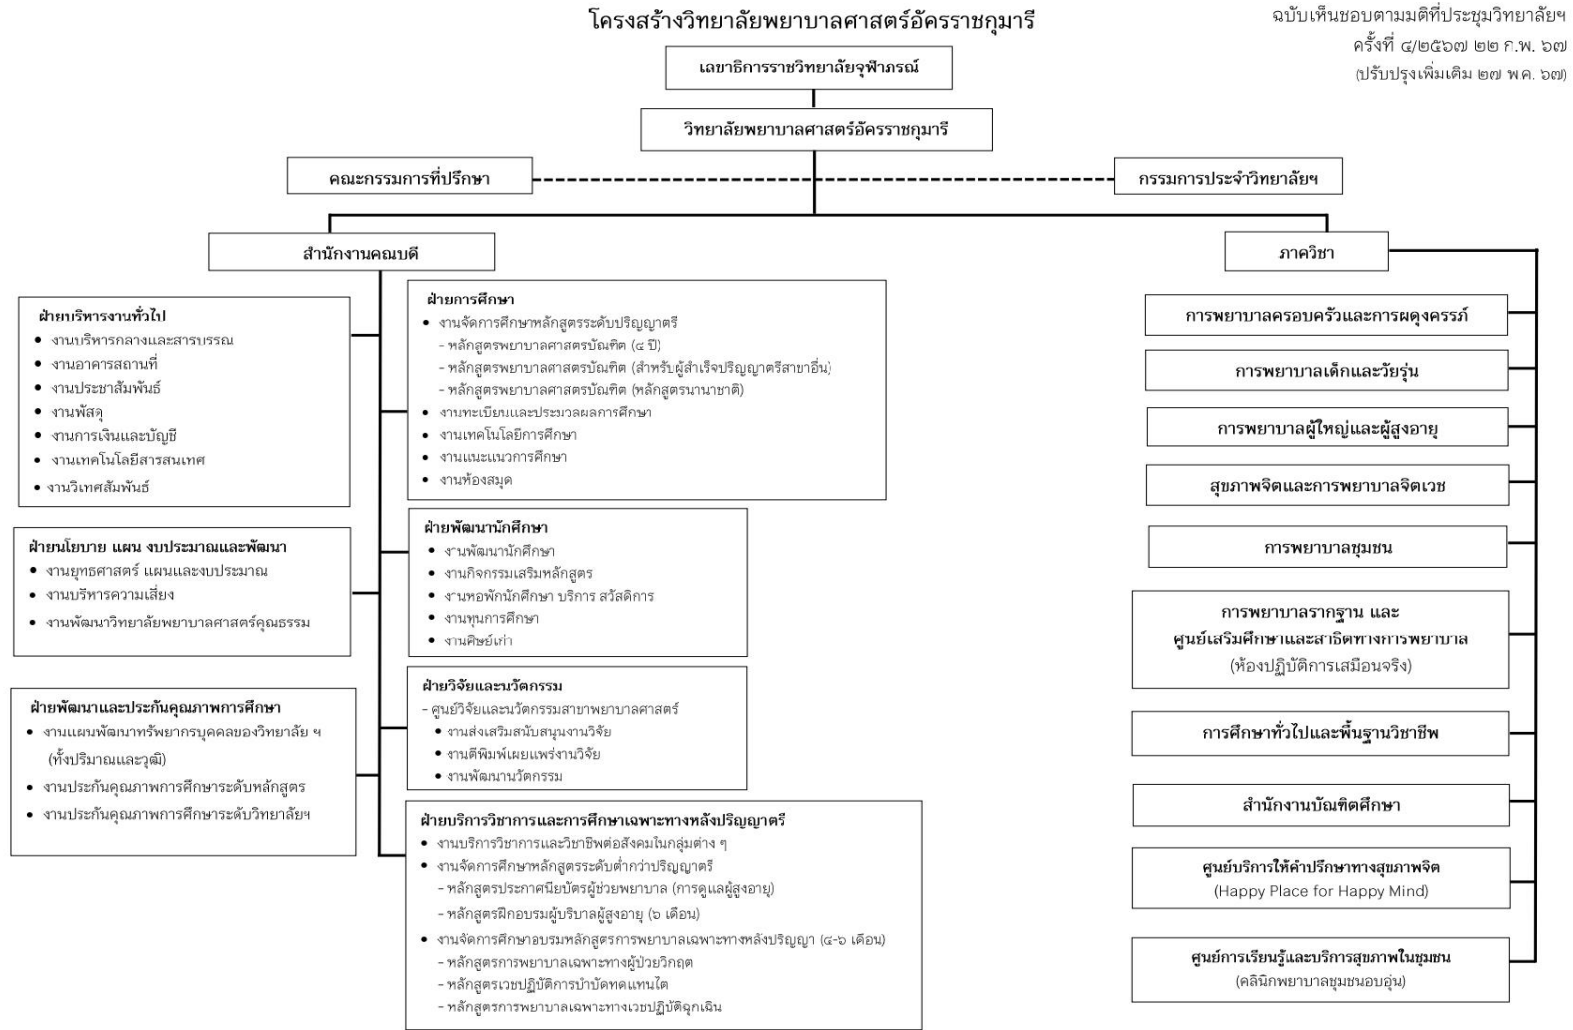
โครงสร้างวิทยาลัยพยาบาลศาสตร์อัครราชกุมารี

ฉบับเห็นชอบตามมติที่ประชุมวิทยาลัยฯ ครั้งที่ ๔/๒๕๖๗ ๒๒ ก.พ. ๖๗ (ปรับปรุงเพิ่มเติม ๒๗ พ.ค. ๖๗)

เลขาธิการราชวิทยาลัยจุฬาภรณ์

วิทยาลัยพยาบาลศาสตร์อัครราชกุมารี

คณะกรรมการที่ปรึกษา

กรรมการประจำวิทยาลัยฯ

สำนักงานคณบดี

ภาควิชา

ฝ่ายบริหารงานทั่วไป
• งานบริหารกลางและสารบรรณ
• งานอาคารสถานที่
• งานประชาสัมพันธ์
• งานพัสดุ
• งานการเงินและบัญชี
• งานเทคโนโลยีสารสนเทศ
• งานวิเทศสัมพันธ์

ฝ่ายนโยบาย แผน งบประมาณและพัฒนา
• งานยุทธศาสตร์ แผนและงบประมาณ
• งานบริหารความเสี่ยง
• งานพัฒนาวิทยาลัยพยาบาลศาสตร์คุณธรรม

ฝ่ายพัฒนาและประกันคุณภาพการศึกษา
• งานแผนพัฒนาทรัพยากรบุคคลของวิทยาลัย ฯ (ทั้งปริมาณและวุฒิ)
• งานประกันคุณภาพการศึกษาระดับหลักสูตร
• งานประกันคุณภาพการศึกษาระดับวิทยาลัยฯ

ฝ่ายการศึกษา
• งานจัดการศึกษาหลักสูตรระดับปริญญาตรี
- หลักสูตรพยาบาลศาสตรบัณฑิต (๔ ปี)
- หลักสูตรพยาบาลศาสตรบัณฑิต (สำหรับผู้สำเร็จปริญญาตรีสาขาอื่น)
- หลักสูตรพยาบาลศาสตรบัณฑิต (หลักสูตรนานาชาติ)
• งานทะเบียนและประมวลผลการศึกษา
• งานเทคโนโลยีการศึกษา
• งานแนะแนวการศึกษา
• งานห้องสมุด

ฝ่ายพัฒนานักศึกษา
• งานพัฒนานักศึกษา
• งานกิจกรรมเสริมหลักสูตร
• งานหอพักนักศึกษา บริการ สวัสดิการ
• งานทุนการศึกษา
• งานศิษย์เก่า

ฝ่ายวิจัยและนวัตกรรม
- ศูนย์วิจัยและนวัตกรรมสาขาพยาบาลศาสตร์
• งานส่งเสริมสนับสนุนงานวิจัย
• งานตีพิมพ์เผยแพร่งานวิจัย
• งานพัฒนานวัตกรรม

ฝ่ายบริการวิชาการและการศึกษาเฉพาะทางหลังปริญญาตรี
• งานบริการวิชาการและวิชาชีพต่อสังคมในกลุ่มต่าง ๆ
• งานจัดการศึกษาหลักสูตรระดับต่ำกว่าปริญญาตรี
- หลักสูตรประกาศนียบัตรผู้ช่วยพยาบาล (การดูแลผู้สูงอายุ)
- หลักสูตรฝึกอบรมผู้บริบาลผู้สูงอายุ (๖ เดือน)
• งานจัดการศึกษาอบรมหลักสูตรการพยาบาลเฉพาะทางหลังปริญญา (๔-๖ เดือน)
- หลักสูตรการพยาบาลเฉพาะทางผู้ป่วยวิกฤต
- หลักสูตรเวชปฏิบัติการบำบัดทดแทนไต
- หลักสูตรการพยาบาลเฉพาะทางเวชปฏิบัติฉุกเฉิน

การพยาบาลครอบครัวและการผดุงครรภ์

การพยาบาลเด็กและวัยรุ่น

การพยาบาลผู้ใหญ่และผู้สูงอายุ

สุขภาพจิตและการพยาบาลจิตเวช

การพยาบาลชุมชน

การพยาบาลรากฐาน และ ศูนย์เสริมศึกษาและสาธิตทางการพยาบาล (ห้องปฏิบัติการเสมือนจริง)

การศึกษาทั่วไปและพื้นฐานวิชาชีพ

สำนักงานบัณฑิตศึกษา

ศูนย์บริการให้คำปรึกษาทางสุขภาพจิต (Happy Place for Happy Mind)

ศูนย์การเรียนรู้และบริการสุขภาพในชุมชน (คลินิกพยาบาลชุมชนอบอุ่น)